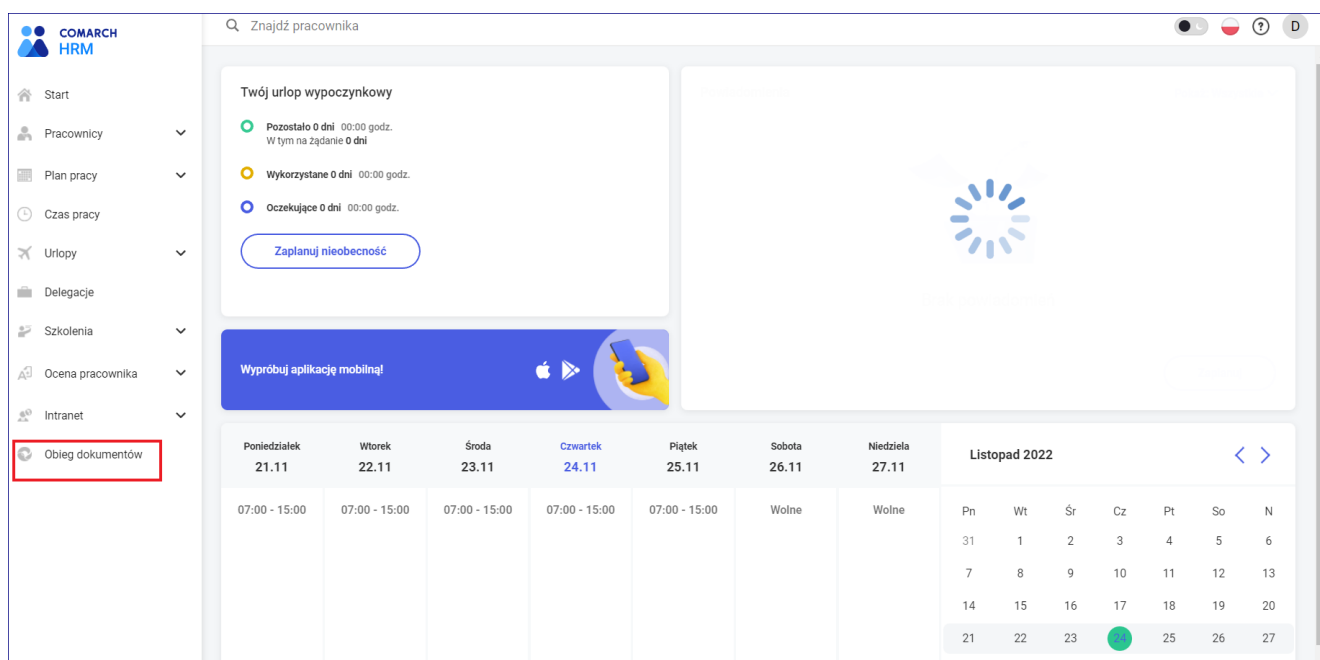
COMARCH HRM

Znajdź pracownika

D

Start
Pracownicy
Plan pracy
Czas pracy
Urlopy
Delegacje
Szkolenia
Ocena pracownika
Intranet
Obieg dokumentów

Twój urlop wypoczynkowy

Pozostało 0 dni 00:00 godz.
W tym na żądanie 0 dni

Wykorzystane 0 dni 00:00 godz.

Oczekujące 0 dni 00:00 godz.

Zaplanuj nieobecność

Wypróbuj aplikację mobilną!

| Poniedziałek 21.11 | Wtorek 22.11 | Środa 23.11 | Czwartek 24.11 | Piątek 25.11 | Sobota 26.11 | Niedziela 27.11 |
|---|---|---|---|---|---|---|
| 07:00 - 15:00 | 07:00 - 15:00 | 07:00 - 15:00 | 07:00 - 15:00 | 07:00 - 15:00 | Wolne | Wolne |

Listopad 2022

| Pn | Wt | Śr | Cz | Pt | So | N |
|---|---|---|---|---|---|---|
| 31 | 1 | 2 | 3 | 4 | 5 | 6 |
| 7 | 8 | 9 | 10 | 11 | 12 | 13 |
| 14 | 15 | 16 | 17 | 18 | 19 | 20 |
| 21 | 22 | 23 | 24 | 25 | 26 | 27 |